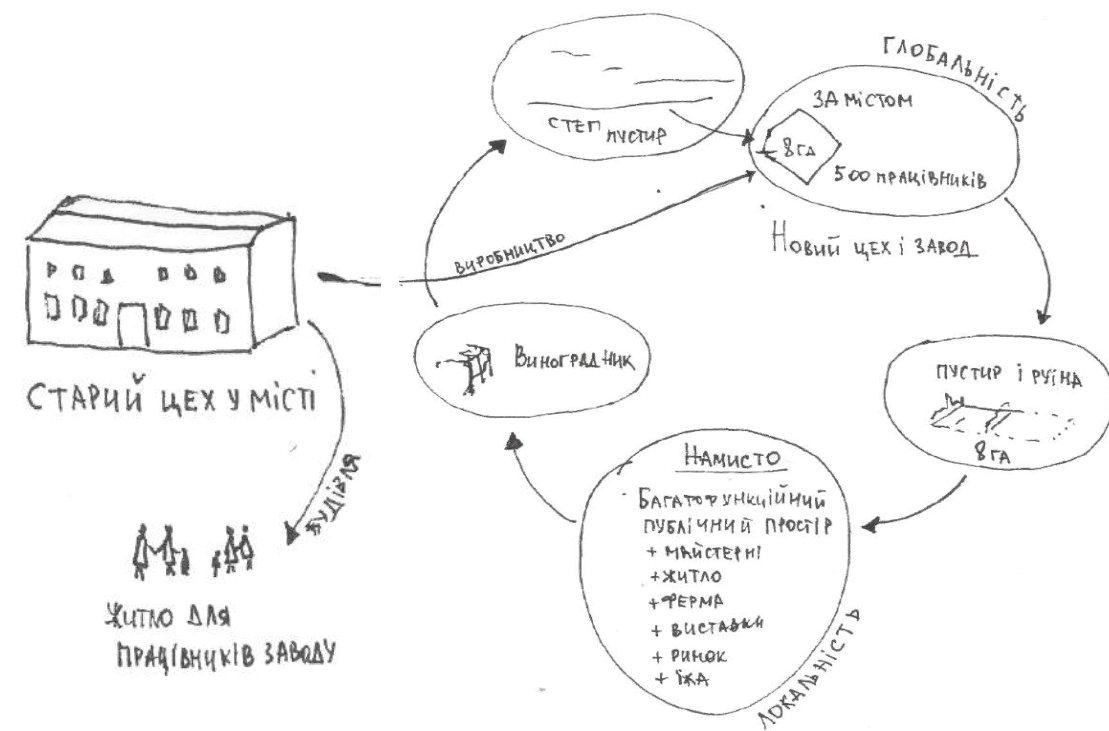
ГЛОБАЛЬНІСТЬ

СТЕП ПУСТИР

ЗА МІСТОМ

8 ГА

500 ПРАЦІВНИКІВ

Новий цех і завод

ВИРОБНИЦТВО

СТАРИЙ ЦЕХ У МІСТІ

ВИНОГРАДНИК

ПУСТИР І РУЇНА

8 ГА

НАМИСТО

БАГАТОФУНКЦІЙНИЙ ПУБЛІЧНИЙ ПРОСТІР
+ МАЙСТЕРНІ
+ ЖИТЛО
+ ФЕРМА
+ ВИСТАВКИ
+ РИНОК
+ ЇЖА

ЛОКАЛЬНІСТЬ

БУДІВЛЯ

ЖИТЛО ДЛЯ ПРАЦІВНИКІВ ЗАВОДУ